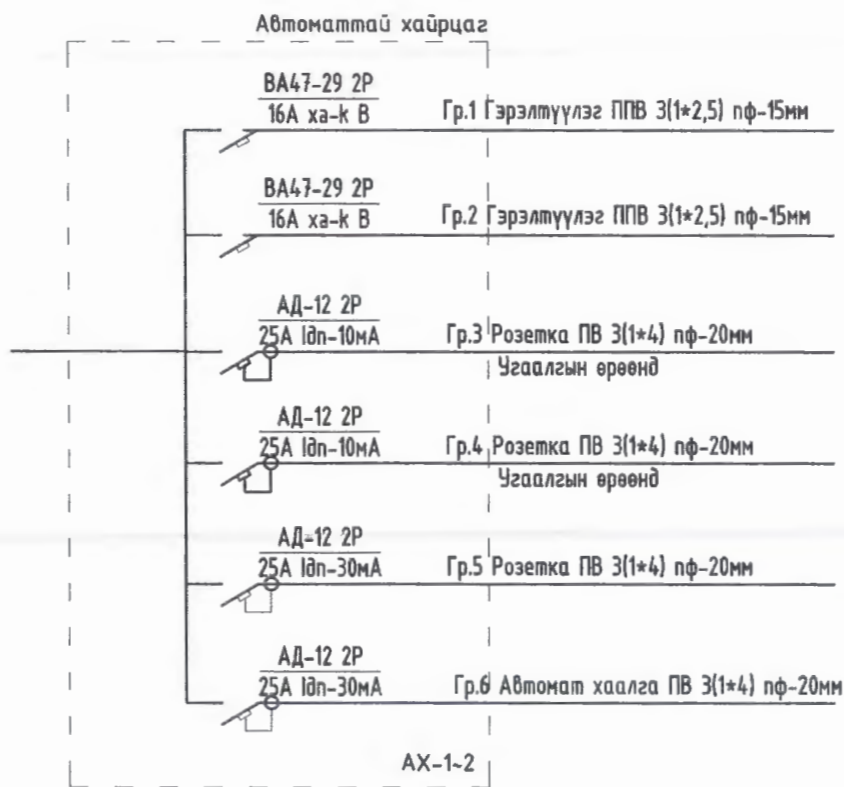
Автоматтай хайрцаг

ВА47-29 2Р
16А ха-k В
Гр.1 Гэрэлтүүлэг ППВ 3(1*2,5) пф-15мм

ВА47-29 2Р
16А ха-k В
Гр.2 Гэрэлтүүлэг ППВ 3(1*2,5) пф-15мм

АД-12 2Р
25А Ідn-10мА
Гр.3 Розетка ПВ 3(1*4) пф-20мм
Угаалгын өрөөнд

АД-12 2Р
25А Ідn-10мА
Гр.4 Розетка ПВ 3(1*4) пф-20мм
Угаалгын өрөөнд

АД-12 2Р
25А Ідn-30мА
Гр.5 Розетка ПВ 3(1*4) пф-20мм

АД-12 2Р
25А Ідn-30мА
Гр.6 Автомат хаалга ПВ 3(1*4) пф-20мм

АХ-1-2